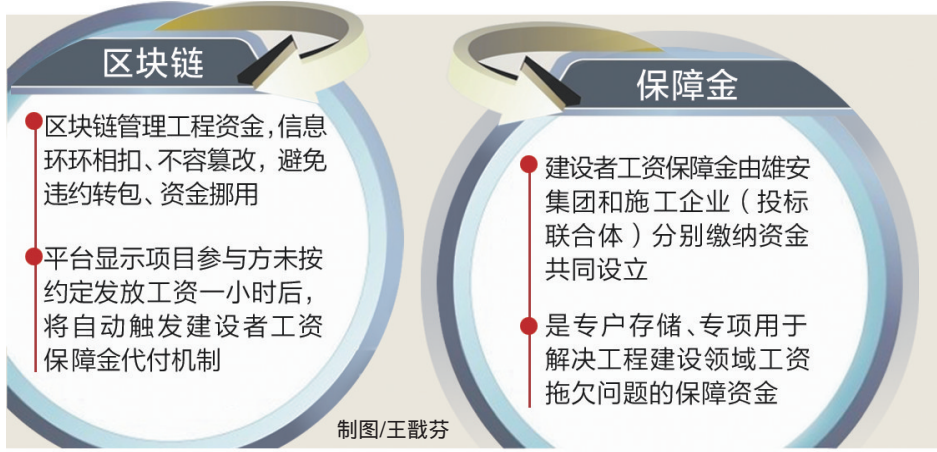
区块链

区块链管理工程资金，信息环环相扣、不容篡改，避免违约转包、资金挪用

平台显示项目参与方未按约定发放工资一小时后，将自动触发建设者工资保障金代付机制

保障金

建设者工资保障金由雄安集团和施工企业（投标联合体）分别缴纳资金共同设立

是专户存储、专项用于解决工程建设领域工资拖欠问题的保障资金

制图/王戬芬